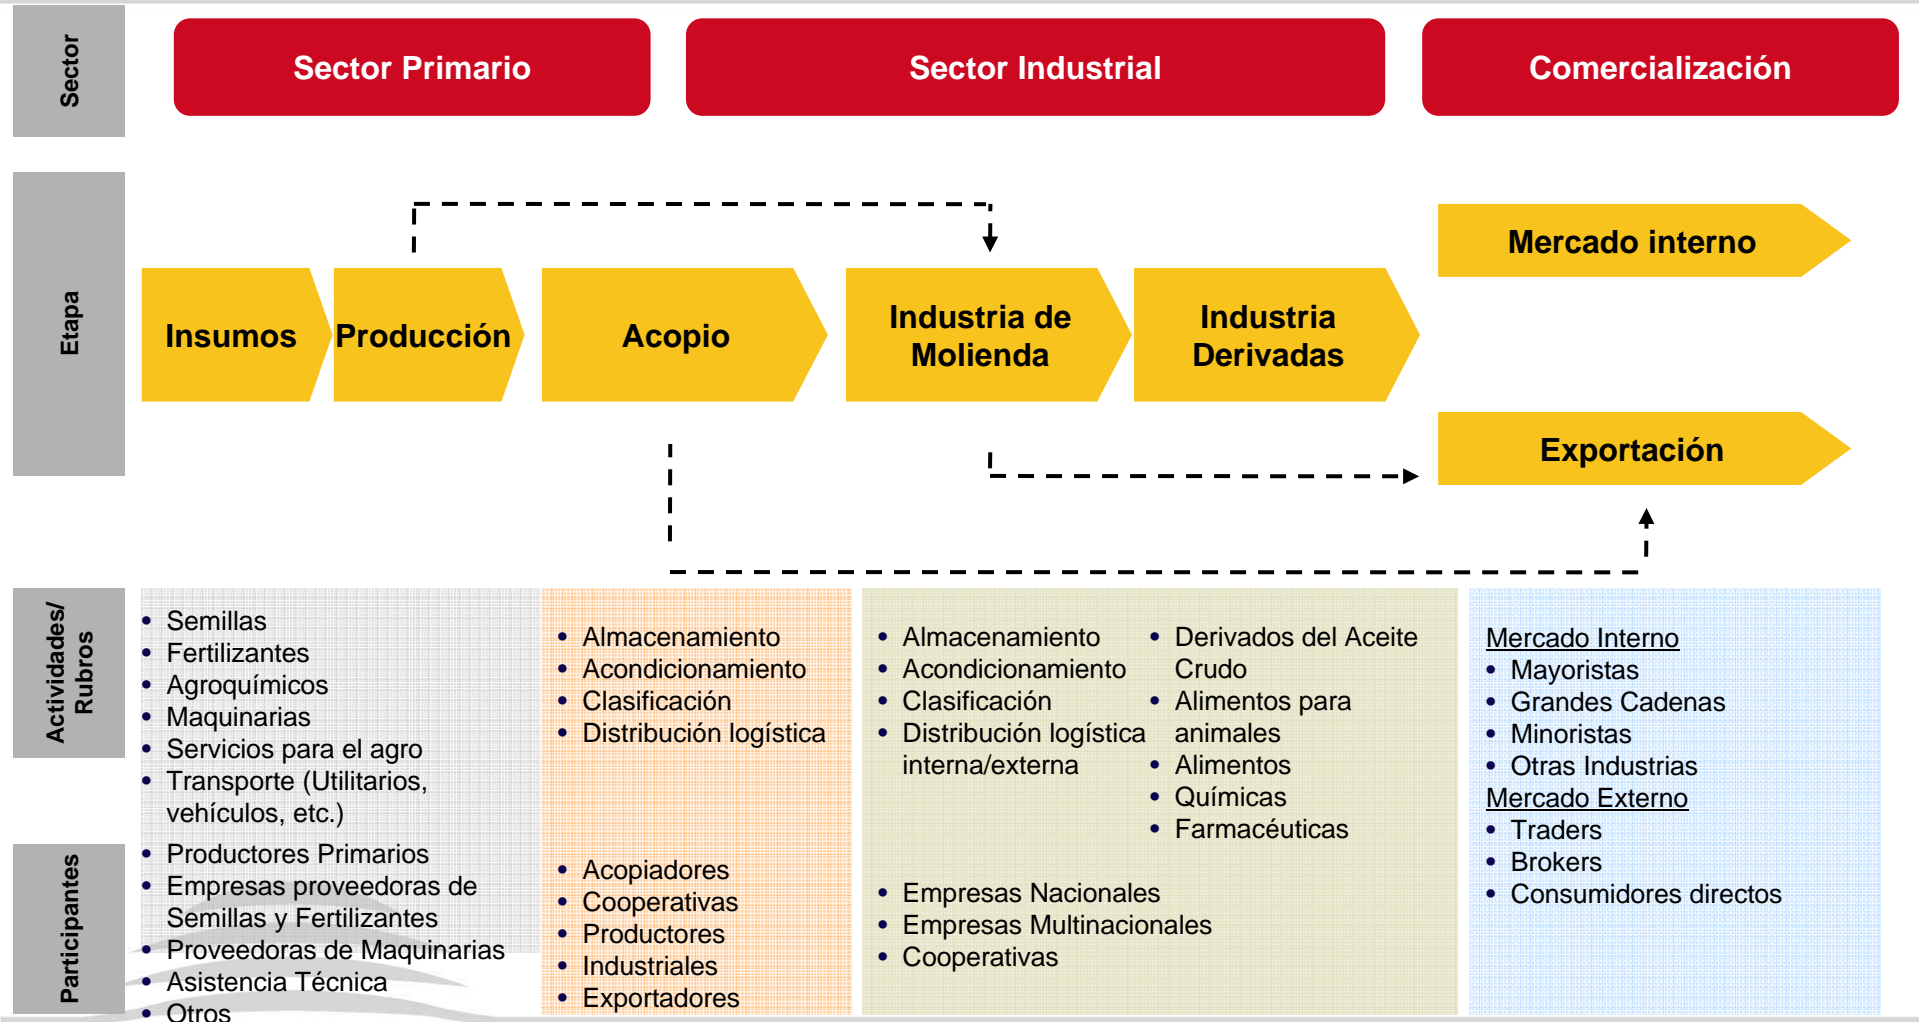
Sector

Sector Primario

Sector Industrial

Comercialización

Etapa

Insumos

Producción

Acopio

Industria de Molienda

Industria Derivadas

Mercado interno

Exportación

Actividades/ Rubros

- Semillas
- Fertilizantes
- Agroquímicos
- Maquinarias
- Servicios para el agro
- Transporte (Utilitarios, vehículos, etc.)

- Almacenamiento
- Acondicionamiento
- Clasificación
- Distribución logística

- Almacenamiento
- Acondicionamiento
- Clasificación
- Distribución logística interna/externa

- Derivados del Aceite Crudo
- Alimentos para animales
- Alimentos
- Químicas
- Farmacéuticas

Mercado Interno
- Mayoristas
- Grandes Cadenas
- Minoristas
- Otras Industrias
Mercado Externo
- Traders
- Brokers
- Consumidores directos

Participantes

- Productores Primarios
- Empresas proveedoras de Semillas y Fertilizantes
- Proveedoras de Maquinarias
- Asistencia Técnica
- Otros

- Acopiadores
- Cooperativas
- Productores
- Industriales
- Exportadores

- Empresas Nacionales
- Empresas Multinacionales
- Cooperativas